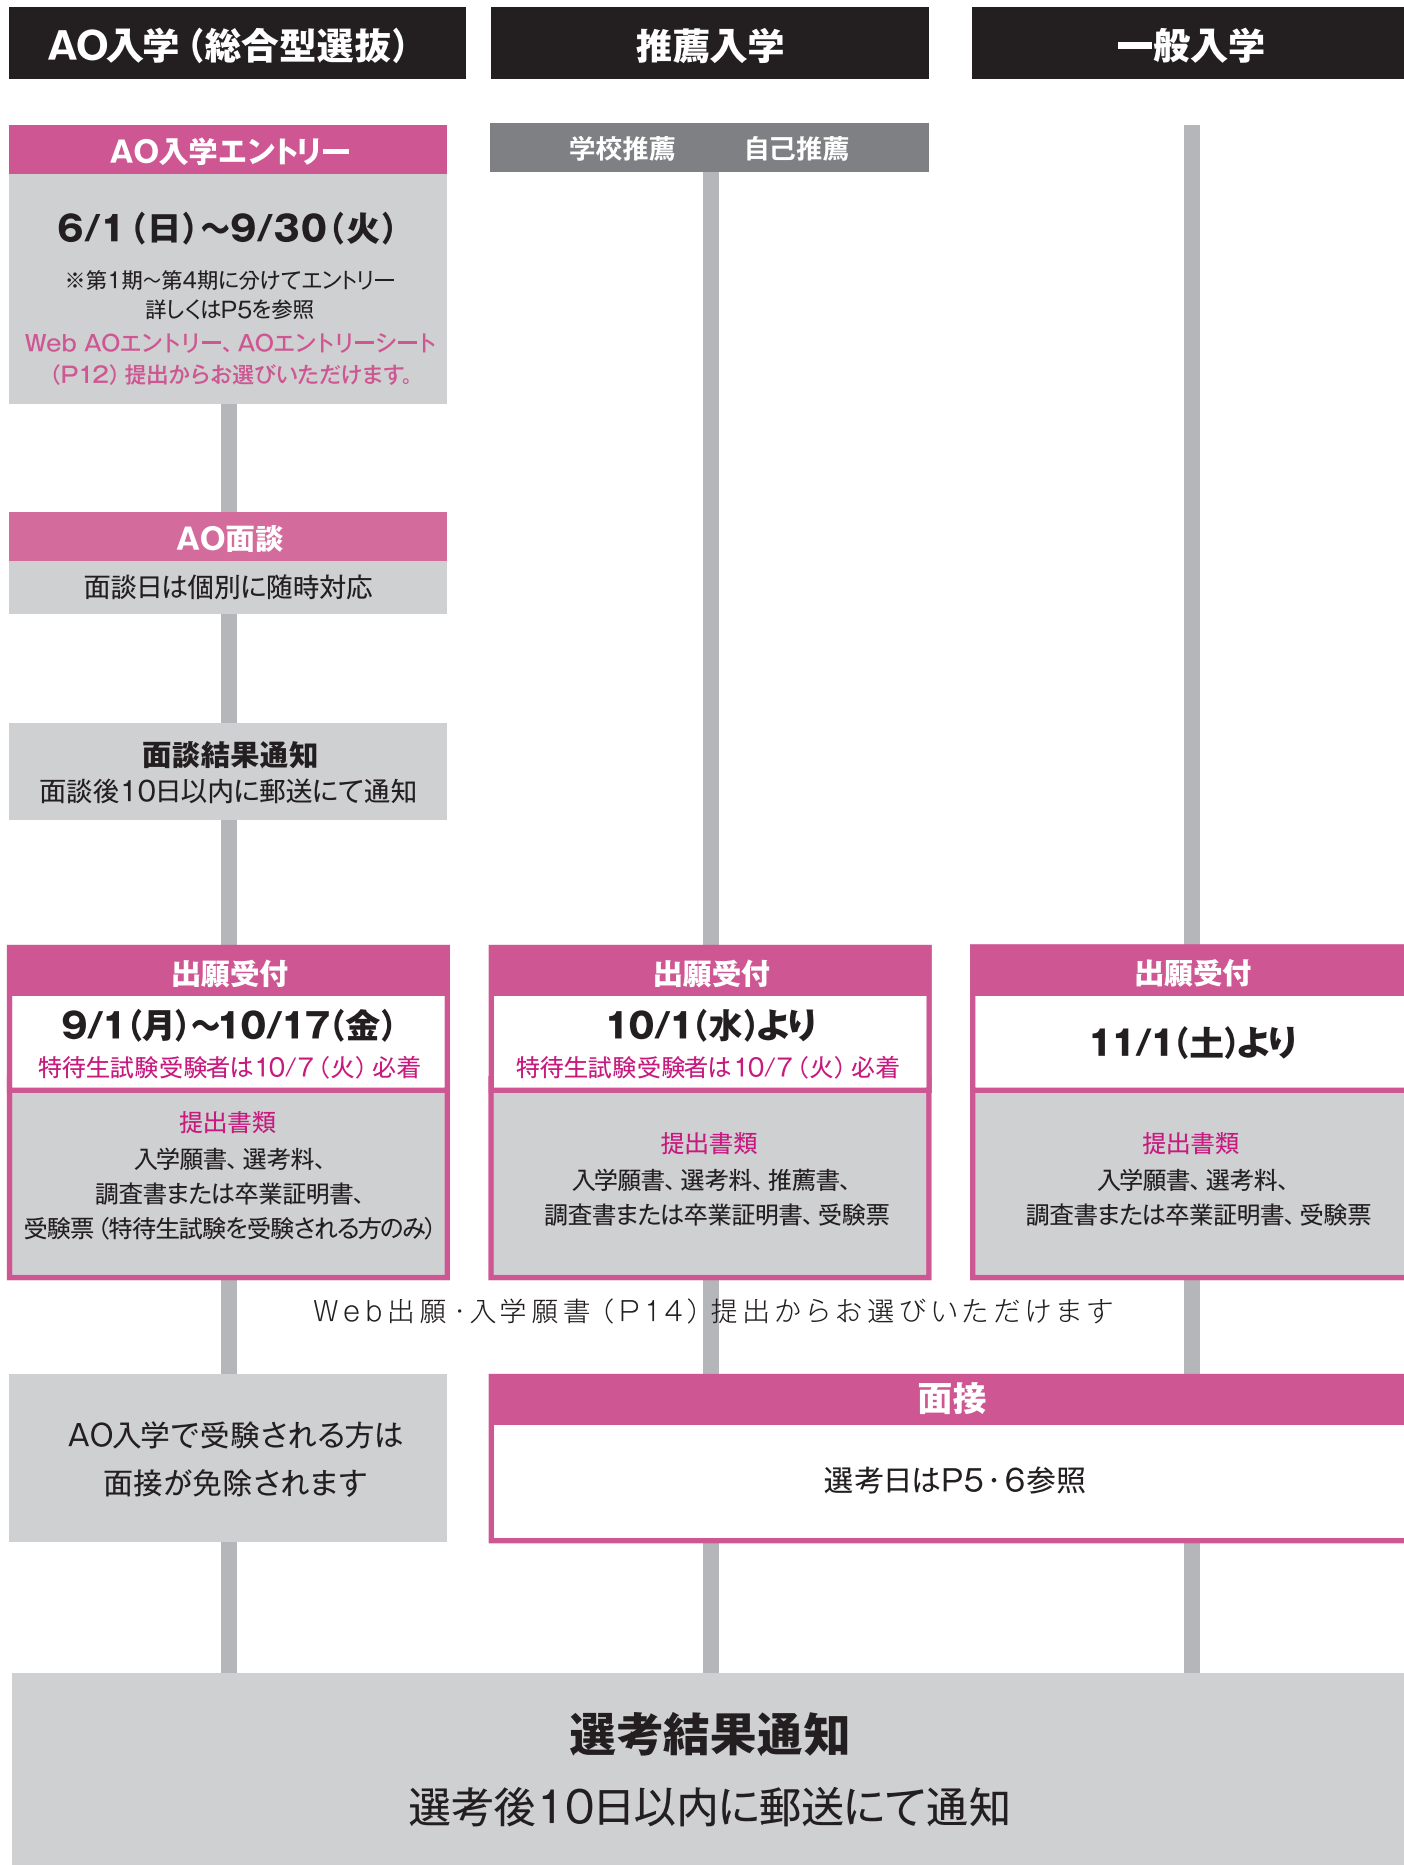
AO入学（総合型選抜）

推薦入学

一般入学

AO入学エントリー

6/1（日）~9/30（火）

※第1期~第4期に分けてエントリー
詳しくはP5を参照

Web AOエントリー、AOエントリーシート（P12）提出からお選びいただけます。

学校推薦　自己推薦

AO面談

面談日は個別に随時対応

面談結果通知

面談後10日以内に郵送にて通知

出願受付

9/1（月）~10/17（金）

特待生試験受験者は10/7（火）必着

提出書類

入学願書、選考料、
調査書または卒業証明書、
受験票（特待生試験を受験される方のみ）

出願受付

10/1（水）より

特待生試験受験者は10/7（火）必着

提出書類

入学願書、選考料、推薦書、
調査書または卒業証明書、受験票

出願受付

11/1（土）より

提出書類

入学願書、選考料、
調査書または卒業証明書、受験票

Web出願・入学願書（P14）提出からお選びいただけます

AO入学で受験される方は
面接が免除されます

面接

選考日はP5・6参照

選考結果通知

選考後10日以内に郵送にて通知